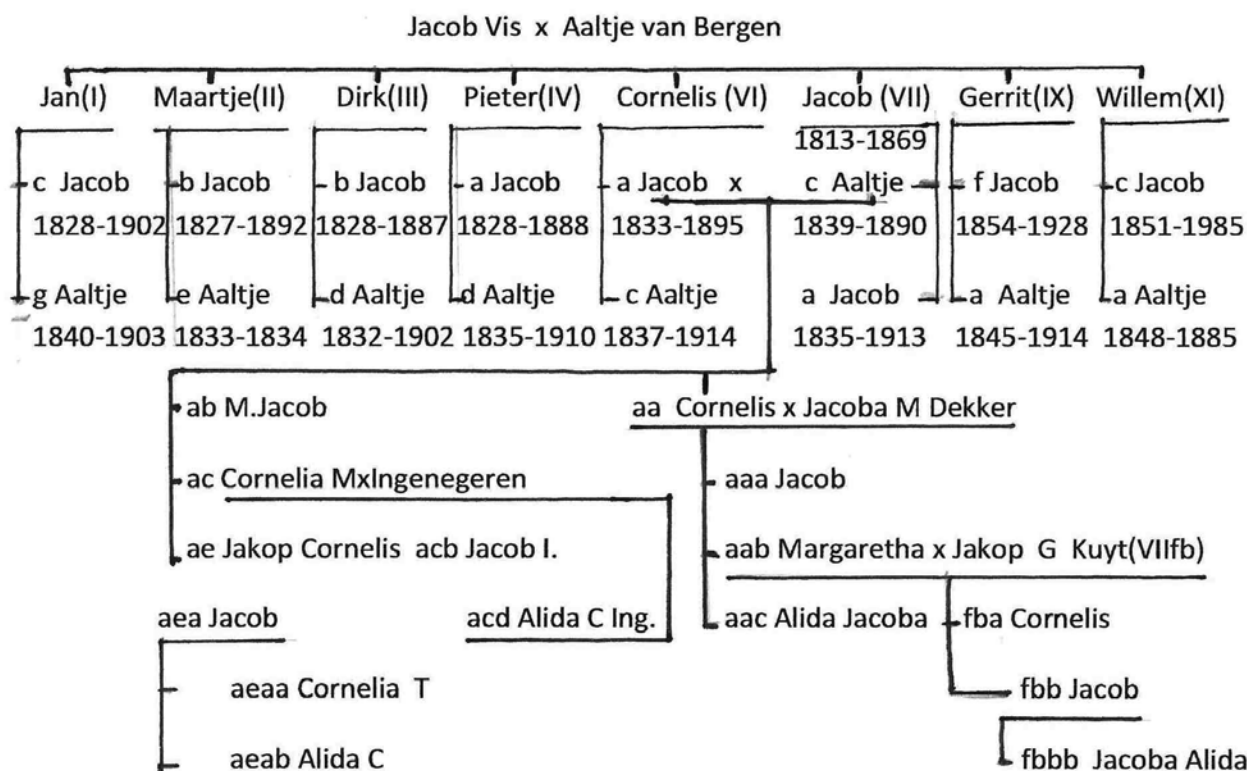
Jacob Vis x Aaltje van Bergen

| Jan(I) | Maartje(II) | Dirk(III) | Pieter(IV) | Cornelis (VI) | Jacob (VII) | Gerrit(IX) | Willem(XI) |
|---|---|---|---|---|---|---|---|
| | | | | | 1813-1869 | | |
| c Jacob | b Jacob | b Jacob | a Jacob | a Jacob x | c Aaltje | f Jacob | c Jacob |
| 1828-1902 | 1827-1892 | 1828-1887 | 1828-1888 | 1833-1895 | 1839-1890 | 1854-1928 | 1851-1985 |
| g Aaltje | e Aaltje | d Aaltje | d Aaltje | c Aaltje | a Jacob | a Aaltje | a Aaltje |
| 1840-1903 | 1833-1834 | 1832-1902 | 1835-1910 | 1837-1914 | 1835-1913 | 1845-1914 | 1848-1885 |

ab M.Jacob

aa Cornelis x Jacoba M Dekker

ac Cornelia MxIngenegeren

aaa Jacob

ae Jakop Cornelis acb Jacob I.

aab Margaretha x Jakop G Kuyt(VIIfb)

aea Jacob

acd Alida C Ing.

aac Alida Jacoba

fba Cornelis

aeaa Cornelia T

fbb Jacob

aeab Alida C

fbbb Jacoba Alida